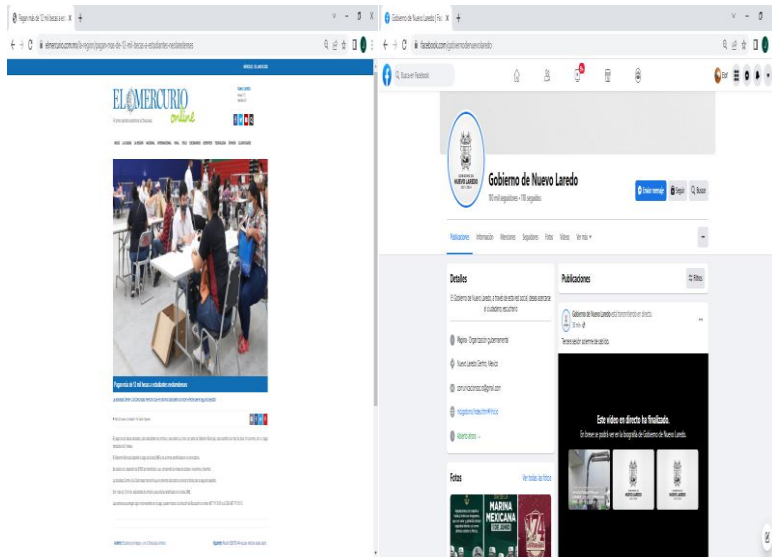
Pagan más de 12 mil becas a est... ×

elmercurio.com.mx/la-region/pagan-mas-de-12-mil-becas-a-estudiantes-neolaredenses

EL MERCURIO online

Paganos más de 12 mil becas a estudiantes neolaredenses

Gobierno de Nuevo Laredo | Fa... ×

facebook.com/gobiernodenuevolaredo

Buscar en Facebook

Gobierno de Nuevo Laredo

90 mil seguidores • 118 seguidos

Enviar mensaje

Seguir

Buscar

Publicaciones Información Menciones Seguidores Fotos Videos Ver más

Detalles

El Gobierno de Nuevo Laredo, a través de esta red social, desea acercarse a la ciudadanía y escucharlo

Página · Organización gubernamental

Nuevo Laredo, Tamaulipas, México

comunicacionsocial@gmail.com

Ver información

Publicaciones

Filtros

Gobierno de Nuevo Laredo estaba transmitiendo en directo.

Transmisión en vivo de actos.

Este video en directo ha finalizado.

En breve se podrá ver en la biografía de Gobierno de Nuevo Laredo.

Fotos

Ver todas las fotos

MARINA MEXICANA